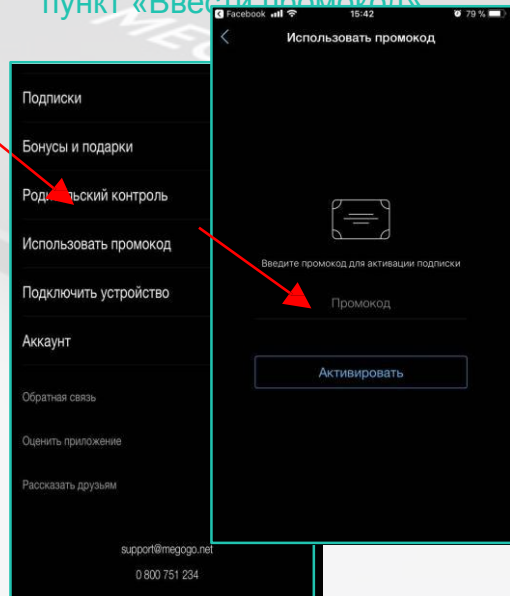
пункт «Ввести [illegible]»

Подписки
Бонусы и подарки
Роди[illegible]ьский контроль
Использовать промокод
Подключить устройство
Аккаунт
Обратная связь
Оценить приложение
Рассказать друзьям
support@megogo.net
0 800 751 234

Facebook 15:42 79 %
Использовать промокод
Введите промокод для активации подписки
Промокод
Активировать